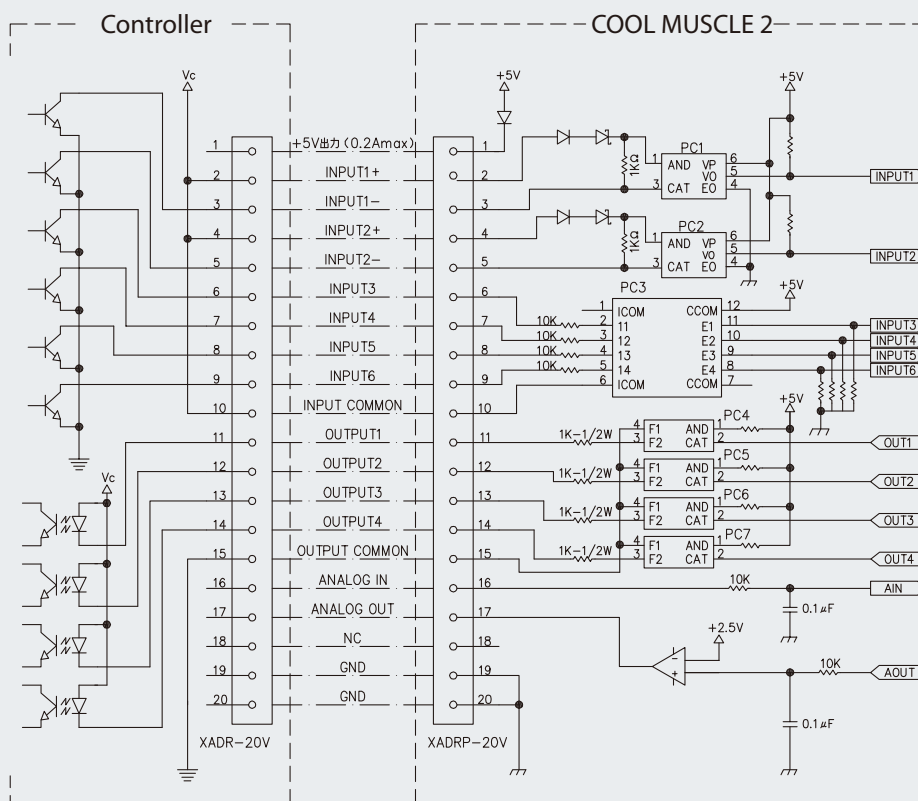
Controller

COOL MUSCLE 2

Vc

+5V

+5V

+5V

+5V

+5V

Vc

+2.5V

1 +5V出力 (0.2Amax) 1
2 INPUT1+ 2
3 INPUT1− 3
4 INPUT2+ 4
5 INPUT2− 5
6 INPUT3 6
7 INPUT4 7
8 INPUT5 8
9 INPUT6 9
10 INPUT COMMON 10
11 OUTPUT1 11
12 OUTPUT2 12
13 OUTPUT3 13
14 OUTPUT4 14
15 OUTPUT COMMON 15
16 ANALOG IN 16
17 ANALOG OUT 17
18 NC 18
19 GND 19
20 GND 20

XADR−20V

XADRP−20V

PC1
1KΩ
1 AND VP 6
VO 5
3 CAT EO 4

PC2
1KΩ
1 AND VP 6
VO 5
3 CAT EO 4

PC3
1 ICOM CCOM 12
10K 2 11 E1 11
10K 3 12 E2 10
10K 4 13 E3 9
10K 5 14 E4 8
6 ICOM CCOM 7

PC4
1K−1/2W 4 F1 AND 1
3 F2 CAT 2

PC5
1K−1/2W 4 F1 AND 1
3 F2 CAT 2

PC6
1K−1/2W 4 F1 AND 1
3 F2 CAT 2

PC7
1K−1/2W 4 F1 AND 1
3 F2 CAT 2

10K
0.1$\mu$F

10K
0.1$\mu$F

INPUT1
INPUT2
INPUT3
INPUT4
INPUT5
INPUT6
OUT1
OUT2
OUT3
OUT4
AIN
AOUT